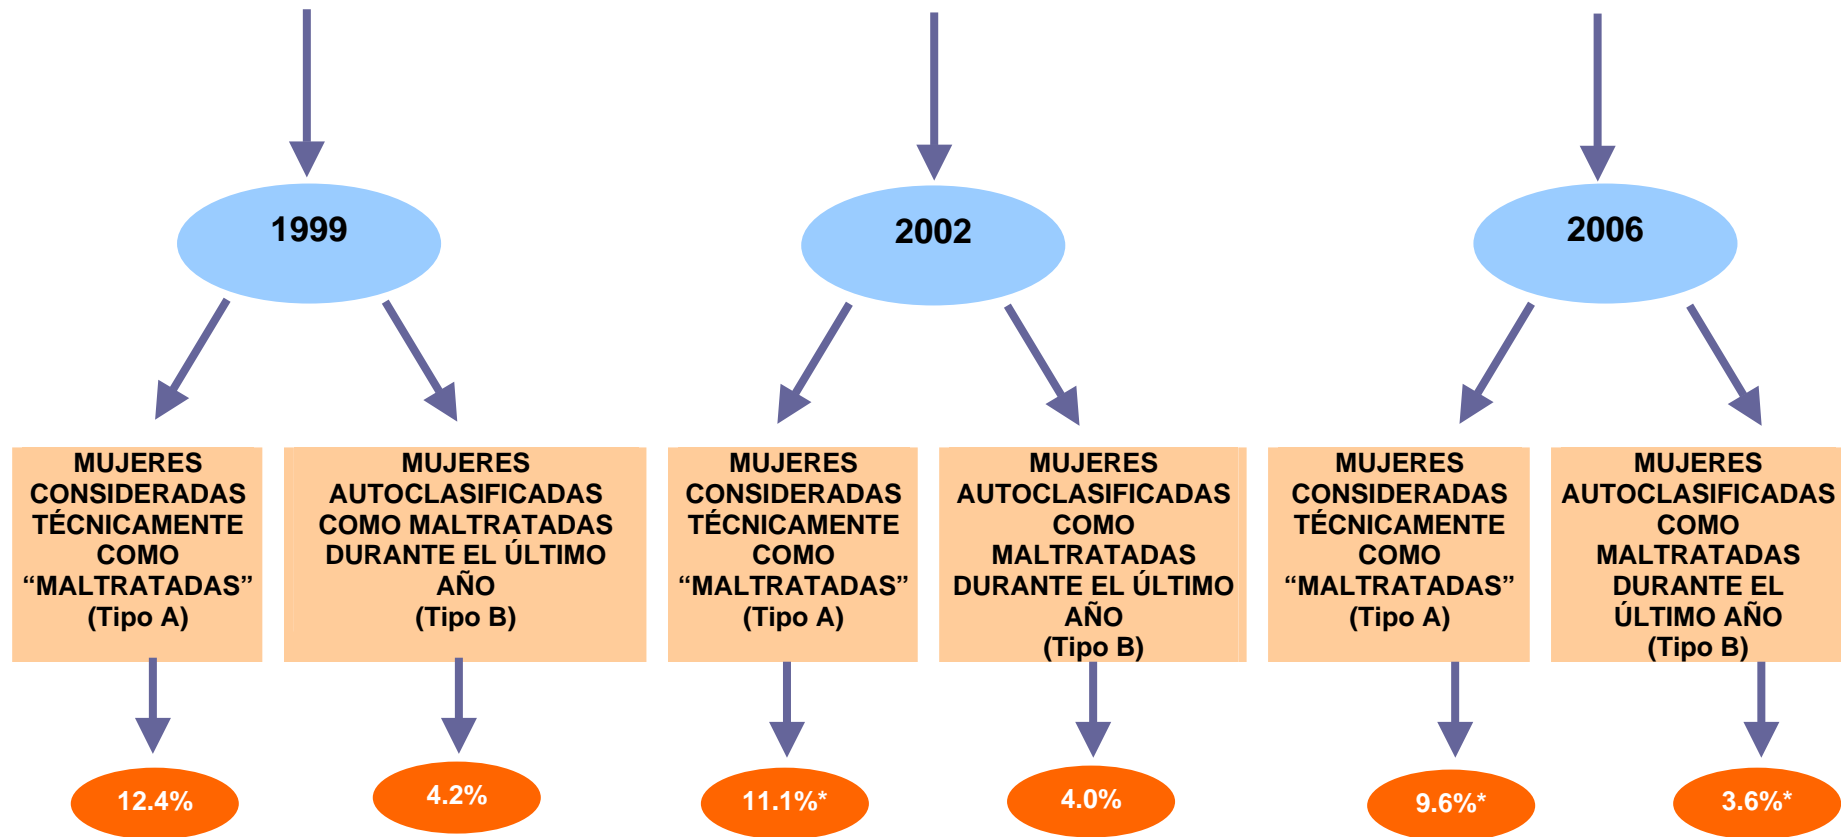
1999

MUJERES CONSIDERADAS TÉCNICAMENTE COMO “MALTRATADAS” (Tipo A)

12.4%

MUJERES AUTOCLASIFICADAS COMO MALTRATADAS DURANTE EL ÚLTIMO AÑO (Tipo B)

4.2%

2002

MUJERES CONSIDERADAS TÉCNICAMENTE COMO “MALTRATADAS” (Tipo A)

11.1%*

MUJERES AUTOCLASIFICADAS COMO MALTRATADAS DURANTE EL ÚLTIMO AÑO (Tipo B)

4.0%

2006

MUJERES CONSIDERADAS TÉCNICAMENTE COMO “MALTRATADAS” (Tipo A)

9.6%*

MUJERES AUTOCLASIFICADAS COMO MALTRATADAS DURANTE EL ÚLTIMO AÑO (Tipo B)

3.6%*